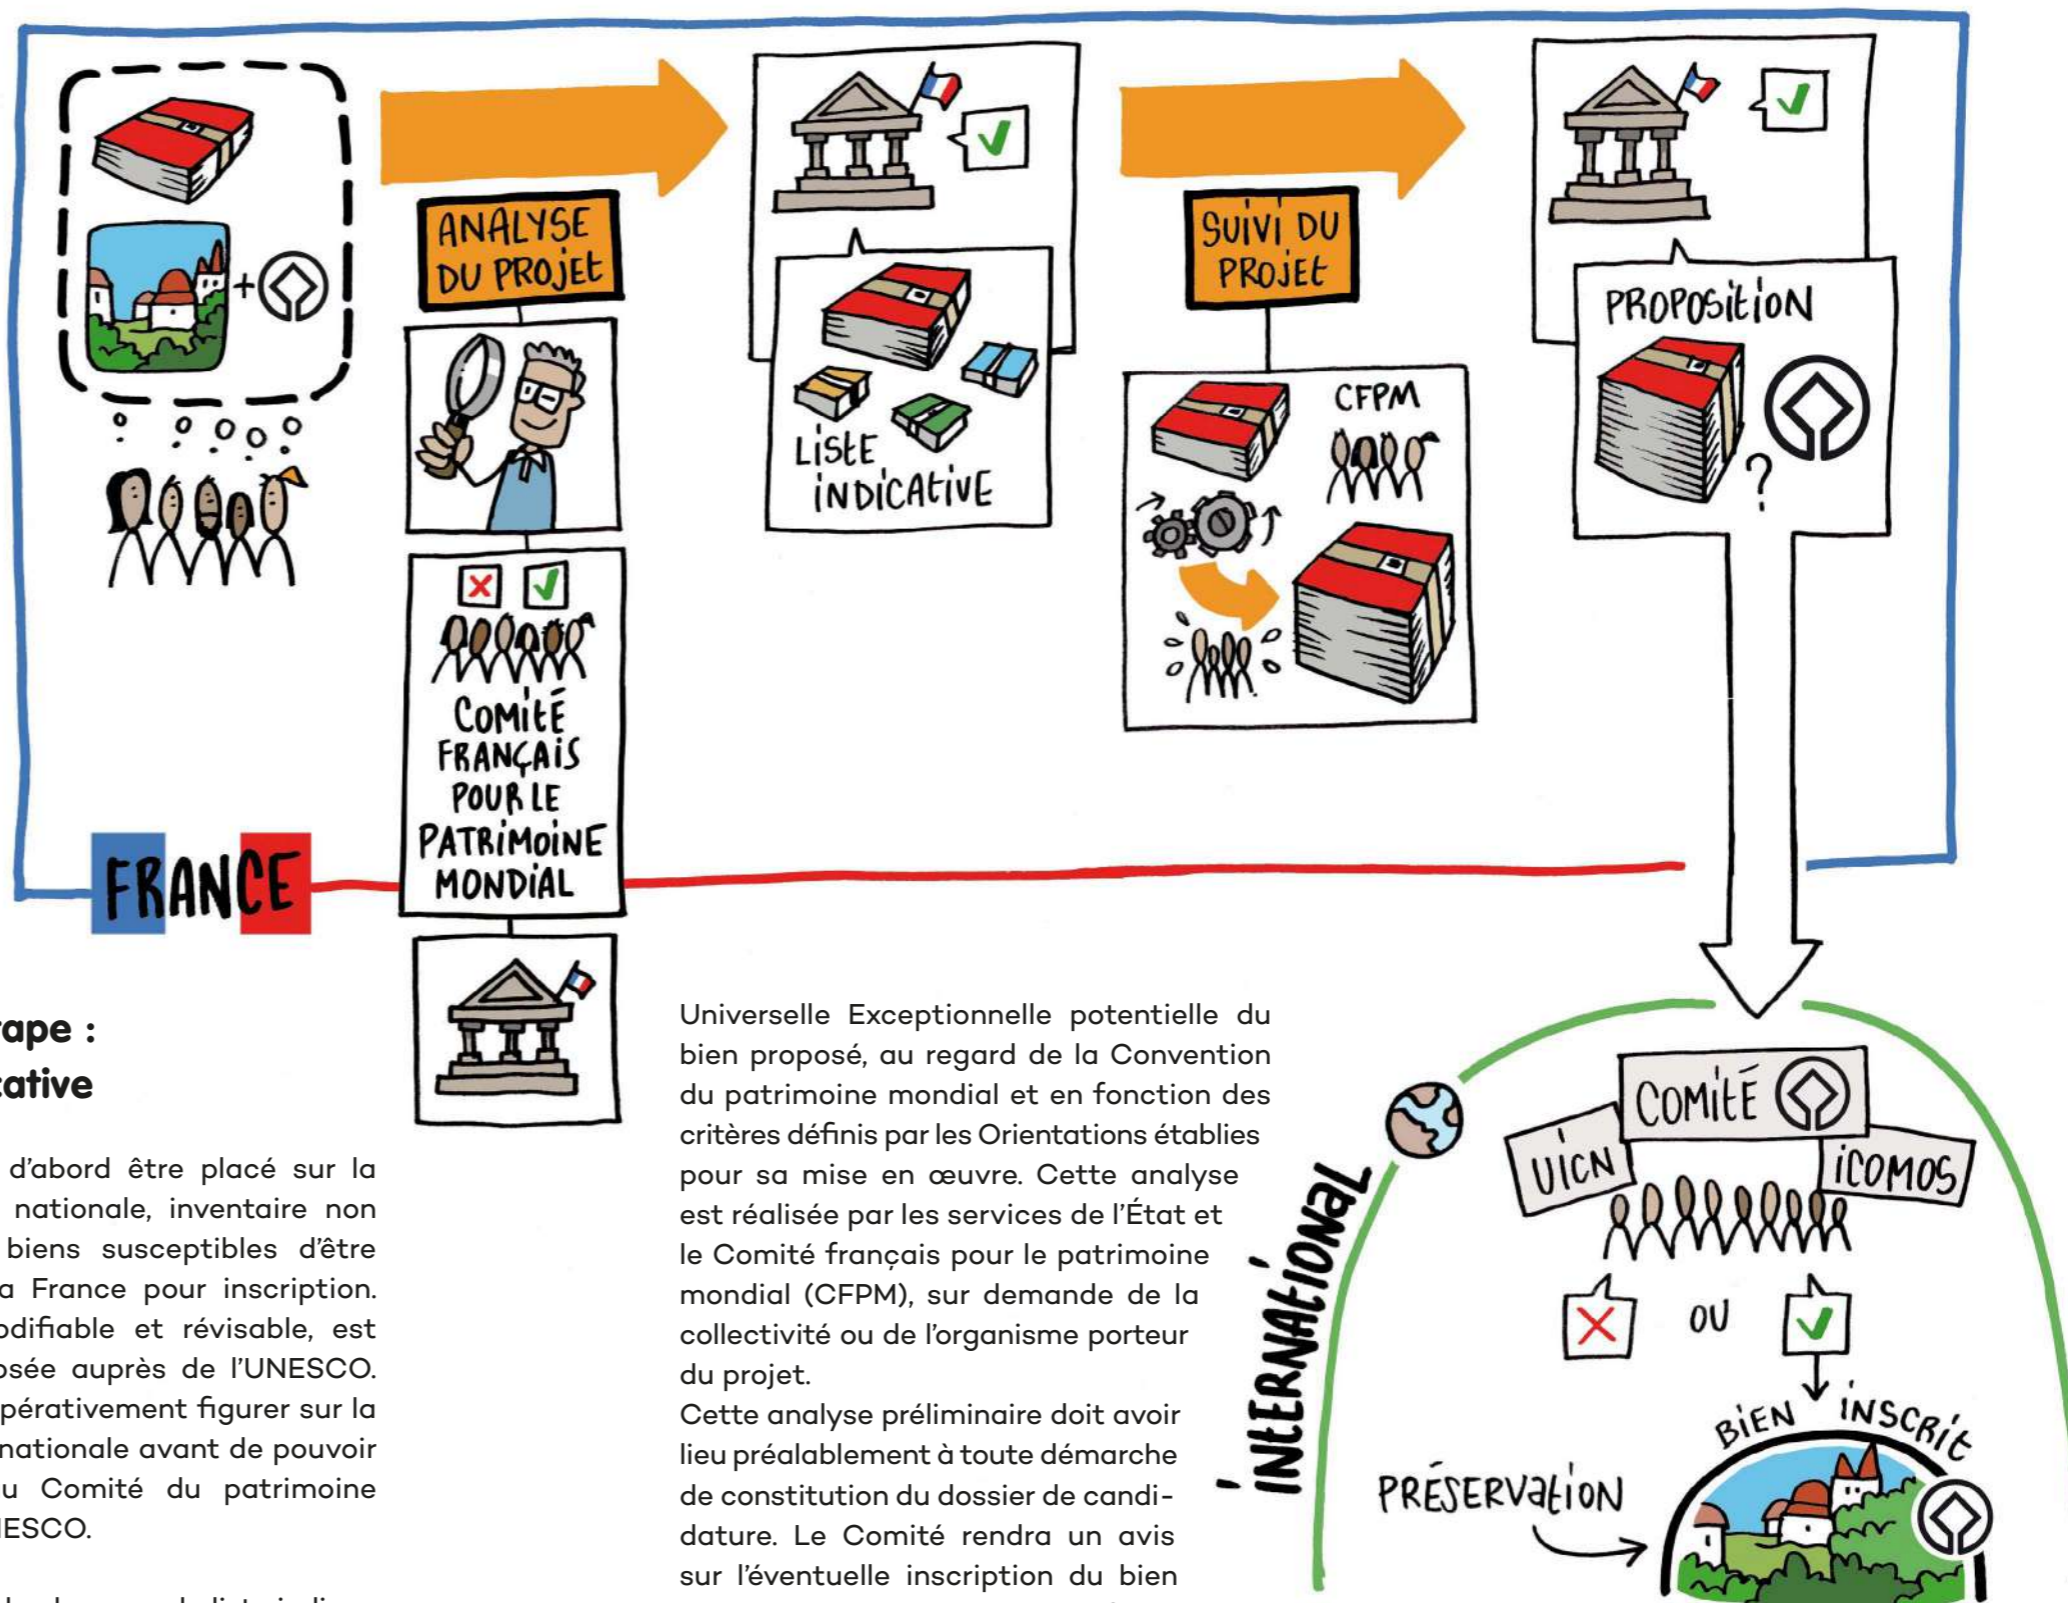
ANALYSE DU PROJET

LISTE INDICATIVE

SUIVI DU PROJET

CFPM

PROPOSITION

?

COMITÉ FRANÇAIS POUR LE PATRIMOINE MONDIAL

FRANCE

rape :
cative

d'abord être placé sur la nationale, inventaire non biens susceptibles d'être a France pour inscription. odifiable et révisable, est osée auprès de l'UNESCO. pérativement figurer sur la nationale avant de pouvoir u Comité du patrimoine IESCO.

Universelle Exceptionnelle potentielle du bien proposé, au regard de la Convention du patrimoine mondial et en fonction des critères définis par les Orientations établies pour sa mise en œuvre. Cette analyse est réalisée par les services de l'État et le Comité français pour le patrimoine mondial (CFPM), sur demande de la collectivité ou de l'organisme porteur du projet.
Cette analyse préliminaire doit avoir lieu préalablement à toute démarche de constitution du dossier de candidature. Le Comité rendra un avis sur l'éventuelle inscription du bien

INTERNATIONAL

COMITÉ

UICN

ICOMOS

OU

BIEN INSCRIT

PRÉSERVATION